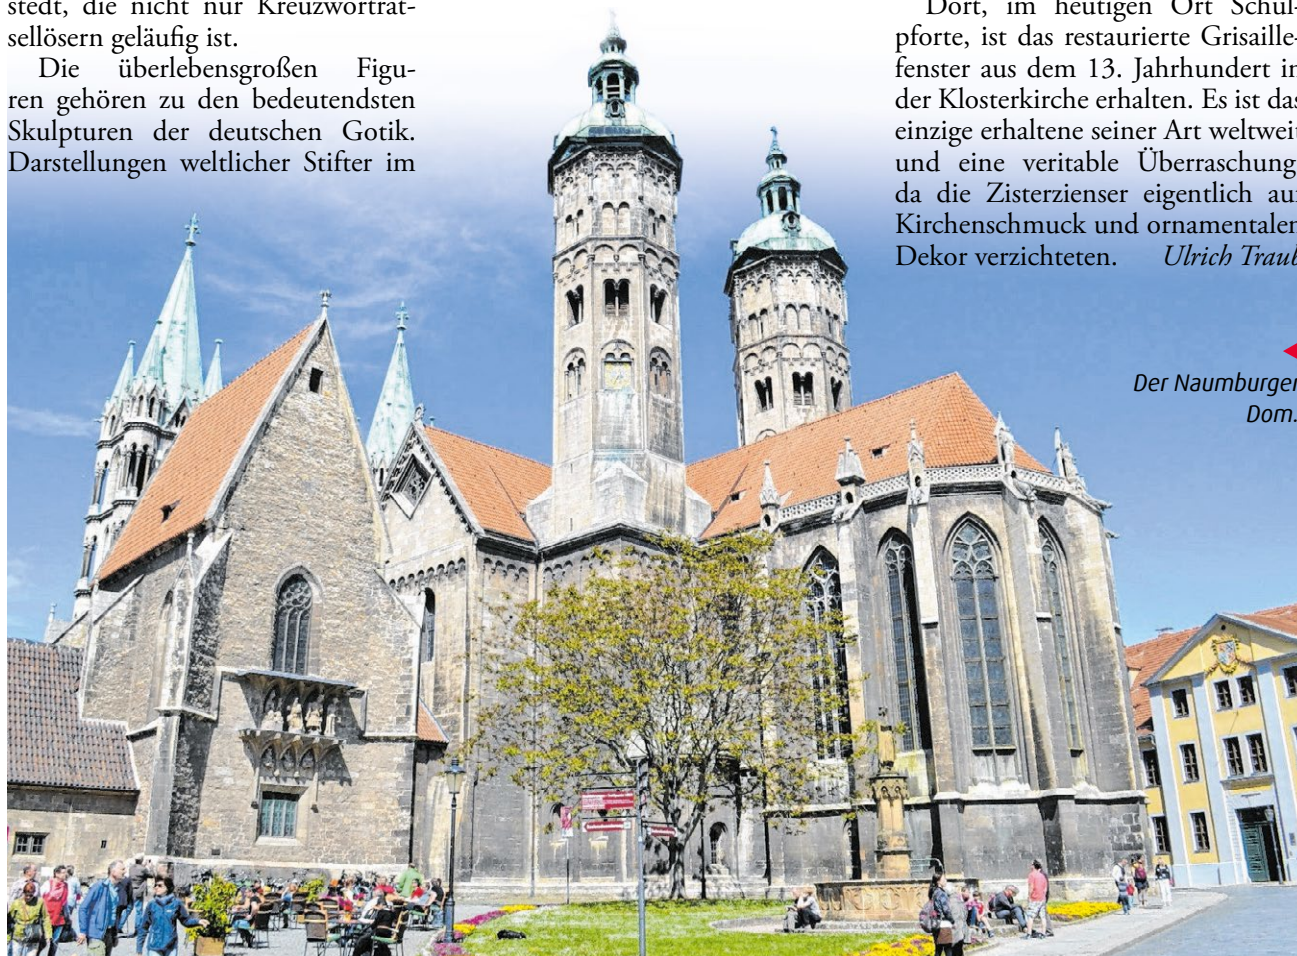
stedt, die nicht nur Kreuzworträtsellösern geläufig ist.

Die überlebensgroßen Figuren gehören zu den bedeutendsten Skulpturen der deutschen Gotik. Darstellungen weltlicher Stifter im

Dort, im heutigen Ort Schulpforte, ist das restaurierte Grisaillefenster aus dem 13. Jahrhundert in der Klosterkirche erhalten. Es ist das einzige erhaltene seiner Art weltweit und eine veritable Überraschung, da die Zisterzienser eigentlich auf Kirchenschmuck und ornamentalen Dekor verzichteten. *Ulrich Traub*

Der Naumburger Dom.